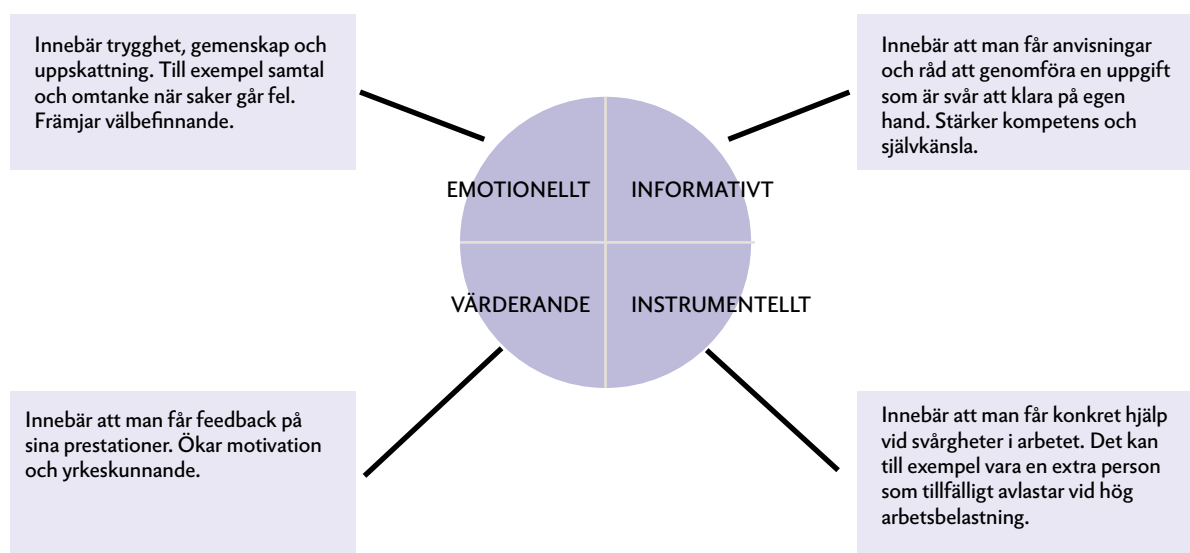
Innebär trygghet, gemenskap och uppskattning. Till exempel samtal och omtanke när saker går fel. Främjar välbefinnande.

Innebär att man får anvisningar och råd att genomföra en uppgift som är svår att klara på egen hand. Stärker kompetens och självkänsla.

EMOTIONELLT

INFORMATIVT

VÄRDERANDE

INSTRUMENTELLT

Innebär att man får feedback på sina prestationer. Ökar motivation och yrkeskunnande.

Innebär att man får konkret hjälp vid svårgheter i arbetet. Det kan till exempel vara en extra person som tillfälligt avlastar vid hög arbetsbelastning.